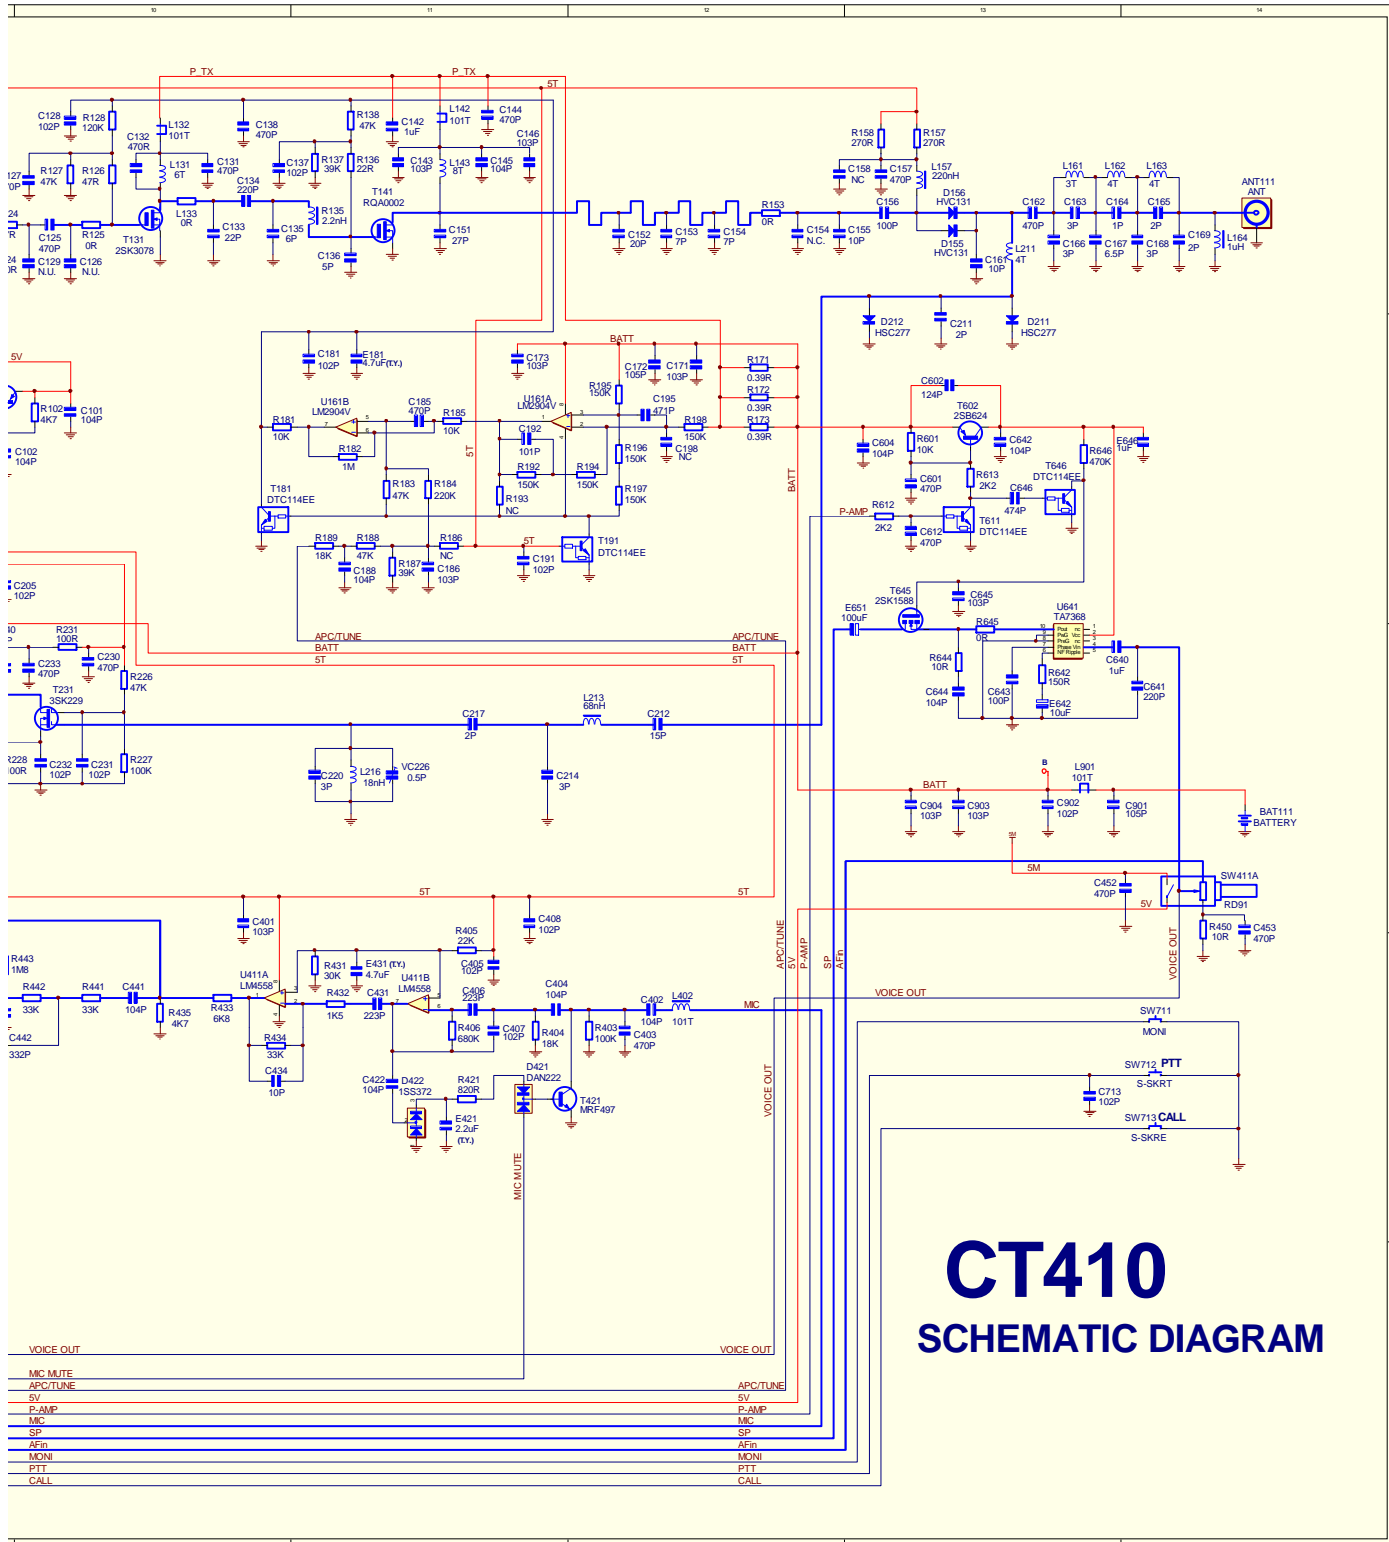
10 11 12 13 14

P_TX P_TX 5T

C128 102P R128 120K L132 101T C132 470R C138 470P R138 47K C142 1uF L142 101T C144 470P C146 103P

R158 270R R157 270R

127 0P R127 47K R126 47R L131 6T C131 470P C137 102P R137 39K R136 22R C143 103P L143 8T C145 104P C158 NC C157 470P L157 220nH L161 3T L162 4T L163 4T

C134 220P T141 RQA0002 D156 HVC131 ANT111 ANT

24 R C125 470P R125 0R L133 0R C133 22P R135 2.2nH C135 6P R153 0R C156 100P C162 470P C163 3P C164 1P C165 2P

T131 2SK3078 C151 27P C152 20P C153 7P C154 7P C154 N.C. C155 10P D155 HVC131 L211 4T C169 2P L164 1uH

24 0R C129 N.U. C126 N.U. C136 5P C161 10P C166 3P C167 6.5P C168 3P

D212 HSC277 C211 2P D211 HSC277

5V C181 102P E181 4.7uF(T.Y.) C173 103P BATT C172 105P C171 103P R171 0.39R

R102 4K7 C101 104P U161B LM2904V C185 470P R185 10K U161A LM2904V R195 150K C195 471P R172 0.39R C602 124P T602 2SB624

R181 10K R182 1M C192 101P R198 150K R173 0.39R C604 104P R601 10K C642 104P R646 470K E646 1uF

C102 104P 5T R196 150K C198 NC BATT C601 470P T646 DTC114EE

R183 47K R184 220K R192 150K R194 150K R613 2K2 C646 474P

T181 DTC114EE R193 NC R197 150K P-AMP R612 2K2 T611 DTC114EE C612 470P

R189 18K R188 47K R186 NC 5T T191 DTC114EE

C188 104P R187 39K C186 103P C191 102P

C205 102P T645 2SK1588 C645 103P

E651 100uF U641 TA7368 R645 0R

R231 100R APC/TUNE APC/TUNE

C233 470P C230 470P BATT BATT R644 10R R642 150R C640 1uF

R226 47K 5T 5T C644 104P C643 100P E642 10uF C641 220P

T231 3SK229 L213 68nH

R228 00R C232 102P C231 102P R227 100K C217 2P C212 15P

C220 3P L216 18nH VC226 0.5P C214 3P B L901 101T

BATT

C904 103P C903 103P C902 102P C901 105P BAT111 BATTERY

5M SW411A

5T 5T C452 470P 5V RD91

C401 103P C408 102P R450 10R C453 470P

R443 1M8 R405 22K APC/TUNE 5V P-AMP SP AFin VOICE OUT

R431 30K E431(T.Y.) 4.7uF C405 102P U411B LM4558

R442 33K R441 33K C441 104P U411A LM4558 R432 1K5 C431 223P C406 223P C404 104P C402 104P L402 101T VOICE OUT

R435 4K7 R433 6K8 R406 680K C407 102P R404 18K R403 100K C403 470P MIC SW711

C442 332P R434 33K C434 10P MONI

C422 104P D422 1SS372 R421 820R D421 DAN222 T421 MRF497 VOICE OUT SW712 PTT S-SKRT

E421 2.2uF (T.Y.) C713 102P

MIC MUTE SW713 CALL S-SKRE

CT410
SCHEMATIC DIAGRAM

VOICE OUT VOICE OUT
MIC MUTE
APC/TUNE APC/TUNE
5V 5V
P-AMP P-AMP
MIC MIC
SP SP
AFin AFin
MONI MONI
PTT PTT
CALL CALL